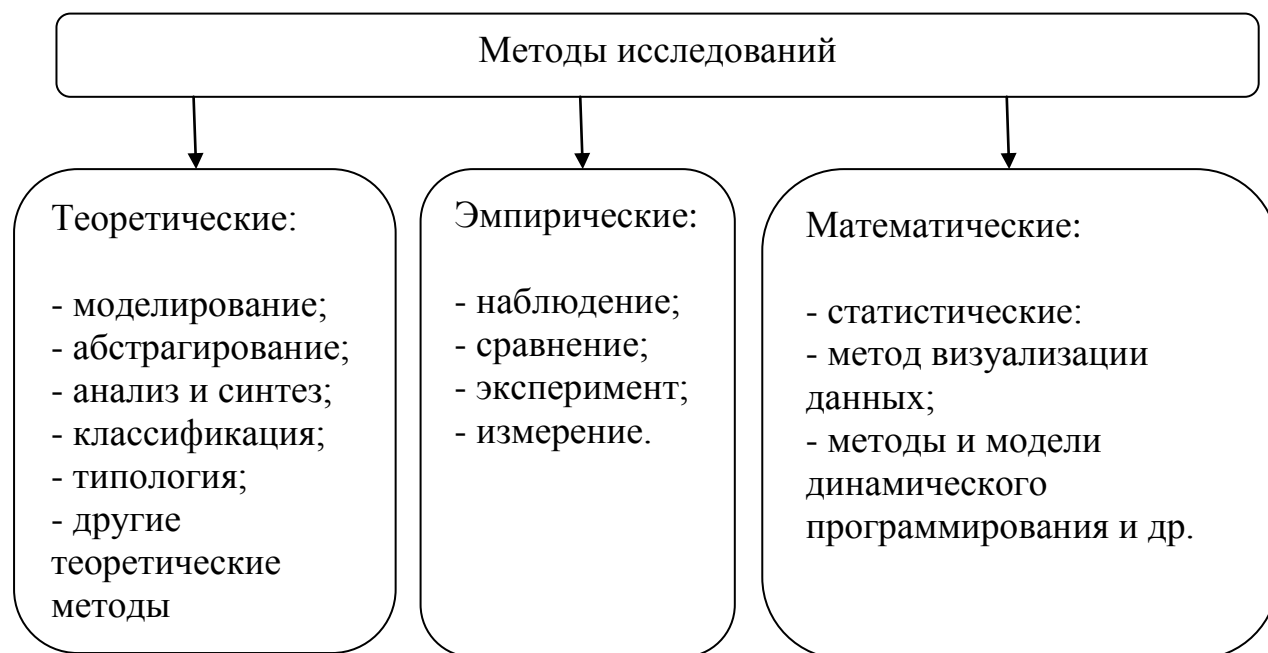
Методы исследований

Теоретические:

- моделирование;
- абстрагирование;
- анализ и синтез;
- классификация;
- типология;
- другие теоретические методы

Эмпирические:

- наблюдение;
- сравнение;
- эксперимент;
- измерение.

Математические:

- статистические:
- метод визуализации данных;
- методы и модели динамического программирования и др.